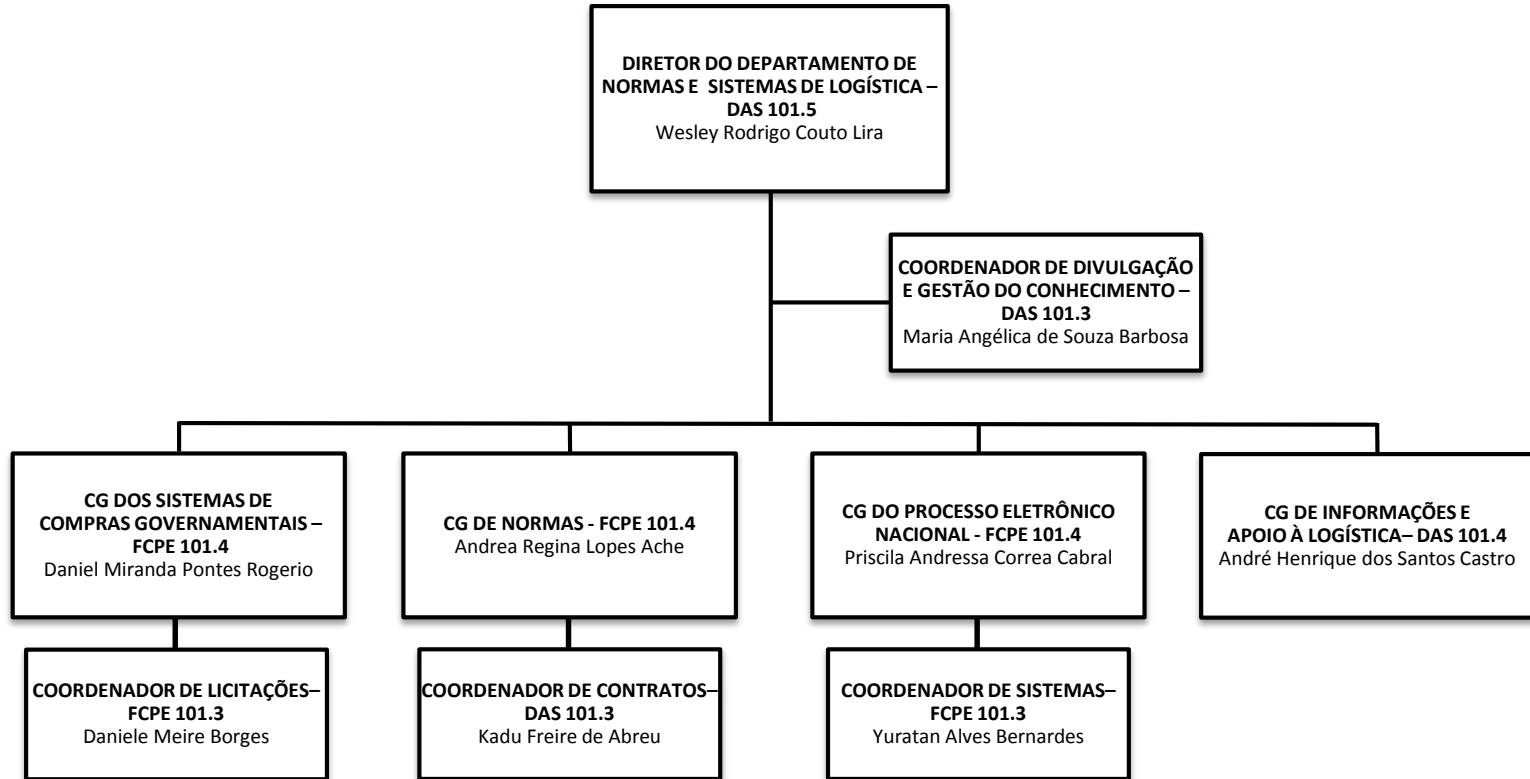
DIRETOR DO DEPARTAMENTO DE NORMAS E SISTEMAS DE LOGÍSTICA – DAS 101.5
Wesley Rodrigo Couto Lira

COORDENADOR DE DIVULGAÇÃO E GESTÃO DO CONHECIMENTO – DAS 101.3
Maria Angélica de Souza Barbosa

CG DOS SISTEMAS DE COMPRAS GOVERNAMENTAIS – FCPE 101.4
Daniel Miranda Pontes Rogerio

CG DE NORMAS - FCPE 101.4
Andrea Regina Lopes Ache

CG DO PROCESSO ELETRÔNICO NACIONAL - FCPE 101.4
Priscila Andressa Correa Cabral

CG DE INFORMAÇÕES E APOIO À LOGÍSTICA– DAS 101.4
André Henrique dos Santos Castro

COORDENADOR DE LICITAÇÕES– FCPE 101.3
Daniele Meire Borges

COORDENADOR DE CONTRATOS– DAS 101.3
Kadu Freire de Abreu

COORDENADOR DE SISTEMAS– FCPE 101.3
Yuratan Alves Bernardes